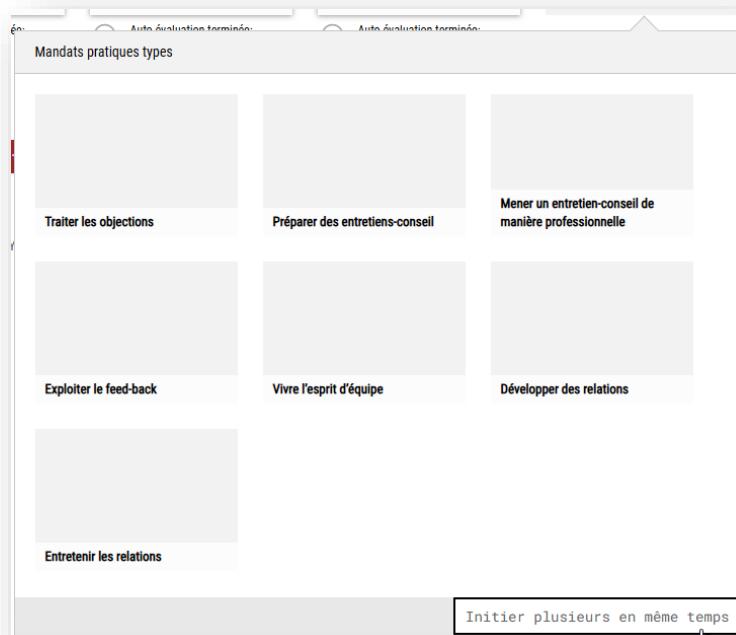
éo:

Auto évaluation terminée:

Auto évaluation terminée:

Mandats pratiques types

Traiter les objections

Préparer des entretiens-conseil

Mener un entretien-conseil de manière professionnelle

Exploiter le feed-back

Vivre l'esprit d'équipe

Développer des relations

Entretenir les relations

Initier plusieurs en même temps